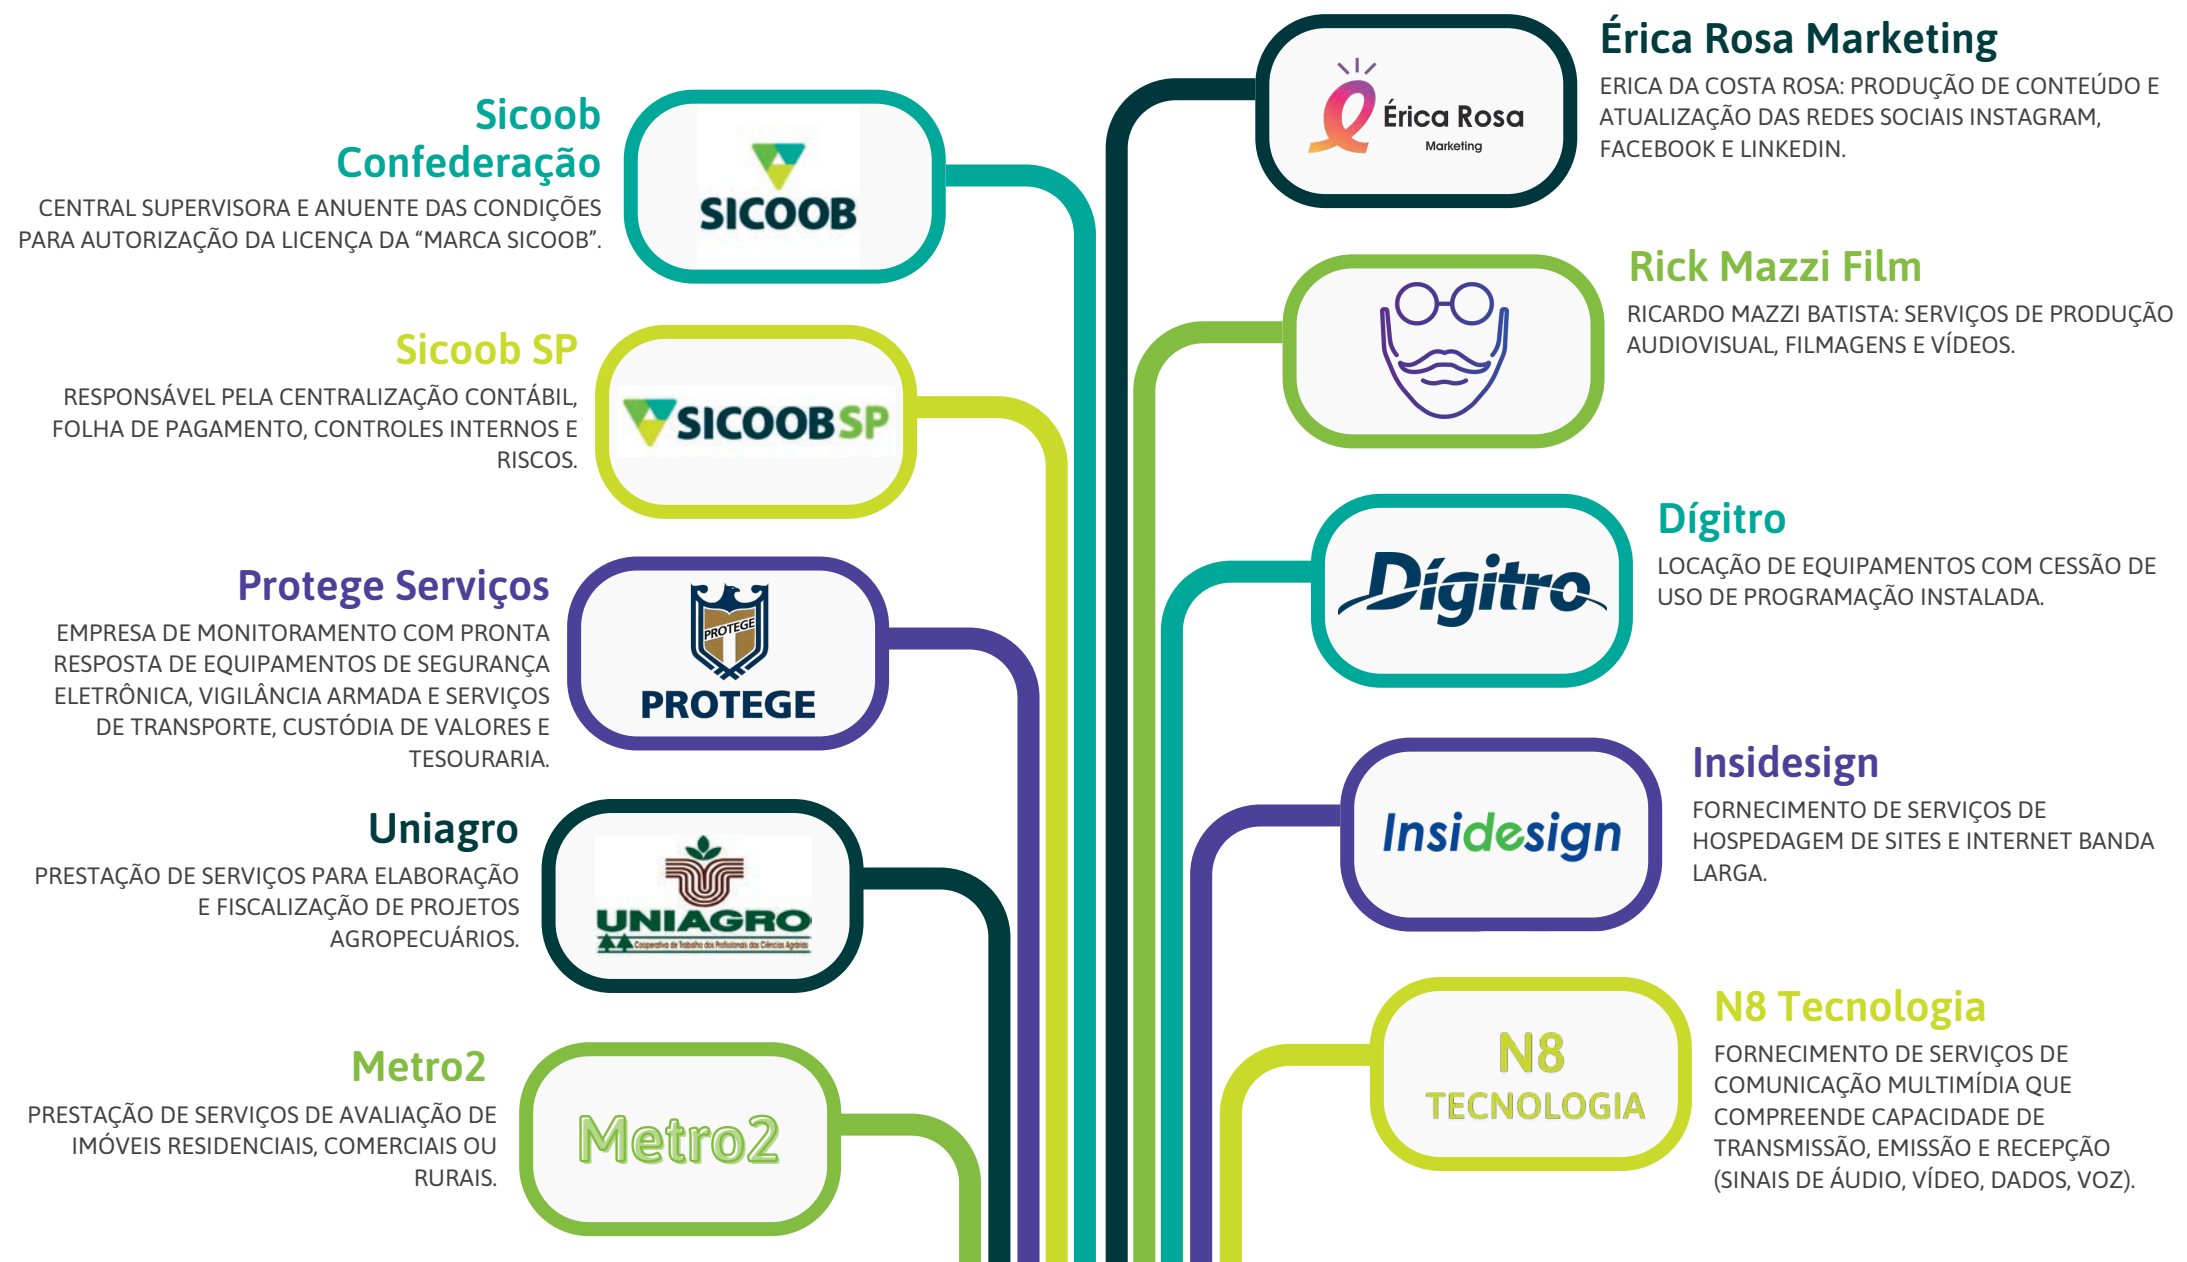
Sicoob Confederação

CENTRAL SUPERVISORA E ANUENTE DAS CONDIÇÕES PARA AUTORIZAÇÃO DA LICENÇA DA "MARCA SICOOB".

SICOOB

Sicoob SP

RESPONSÁVEL PELA CENTRALIZAÇÃO CONTÁBIL, FOLHA DE PAGAMENTO, CONTROLES INTERNOS E RISCOS.

SICOOBSP

Protege Serviços

EMPRESA DE MONITORAMENTO COM PRONTA RESPOSTA DE EQUIPAMENTOS DE SEGURANÇA ELETRÔNICA, VIGILÂNCIA ARMADA E SERVIÇOS DE TRANSPORTE, CUSTÓDIA DE VALORES E TESOURARIA.

PROTEGE

PROTEGE

Uniagro

PRESTAÇÃO DE SERVIÇOS PARA ELABORAÇÃO E FISCALIZAÇÃO DE PROJETOS AGROPECUÁRIOS.

UNIAGRO

Cooperativa de Trabalho dos Profissionais das Ciências Agrárias

Metro2

PRESTAÇÃO DE SERVIÇOS DE AVALIAÇÃO DE IMÓVEIS RESIDENCIAIS, COMERCIAIS OU RURAIS.

Metro2

Érica Rosa

Marketing

Érica Rosa Marketing

ERICA DA COSTA ROSA: PRODUÇÃO DE CONTEÚDO E ATUALIZAÇÃO DAS REDES SOCIAIS INSTAGRAM, FACEBOOK E LINKEDIN.

Rick Mazzi Film

RICARDO MAZZI BATISTA: SERVIÇOS DE PRODUÇÃO AUDIOVISUAL, FILMAGENS E VÍDEOS.

Dígitro

Dígitro

LOCAÇÃO DE EQUIPAMENTOS COM CESSÃO DE USO DE PROGRAMAÇÃO INSTALADA.

Insidesign

Insidesign

FORNECIMENTO DE SERVIÇOS DE HOSPEDAGEM DE SITES E INTERNET BANDA LARGA.

N8 TECNOLOGIA

N8 Tecnologia

FORNECIMENTO DE SERVIÇOS DE COMUNICAÇÃO MULTIMÍDIA QUE COMPREENDE CAPACIDADE DE TRANSMISSÃO, EMISSÃO E RECEPÇÃO (SINAIS DE ÁUDIO, VÍDEO, DADOS, VOZ).